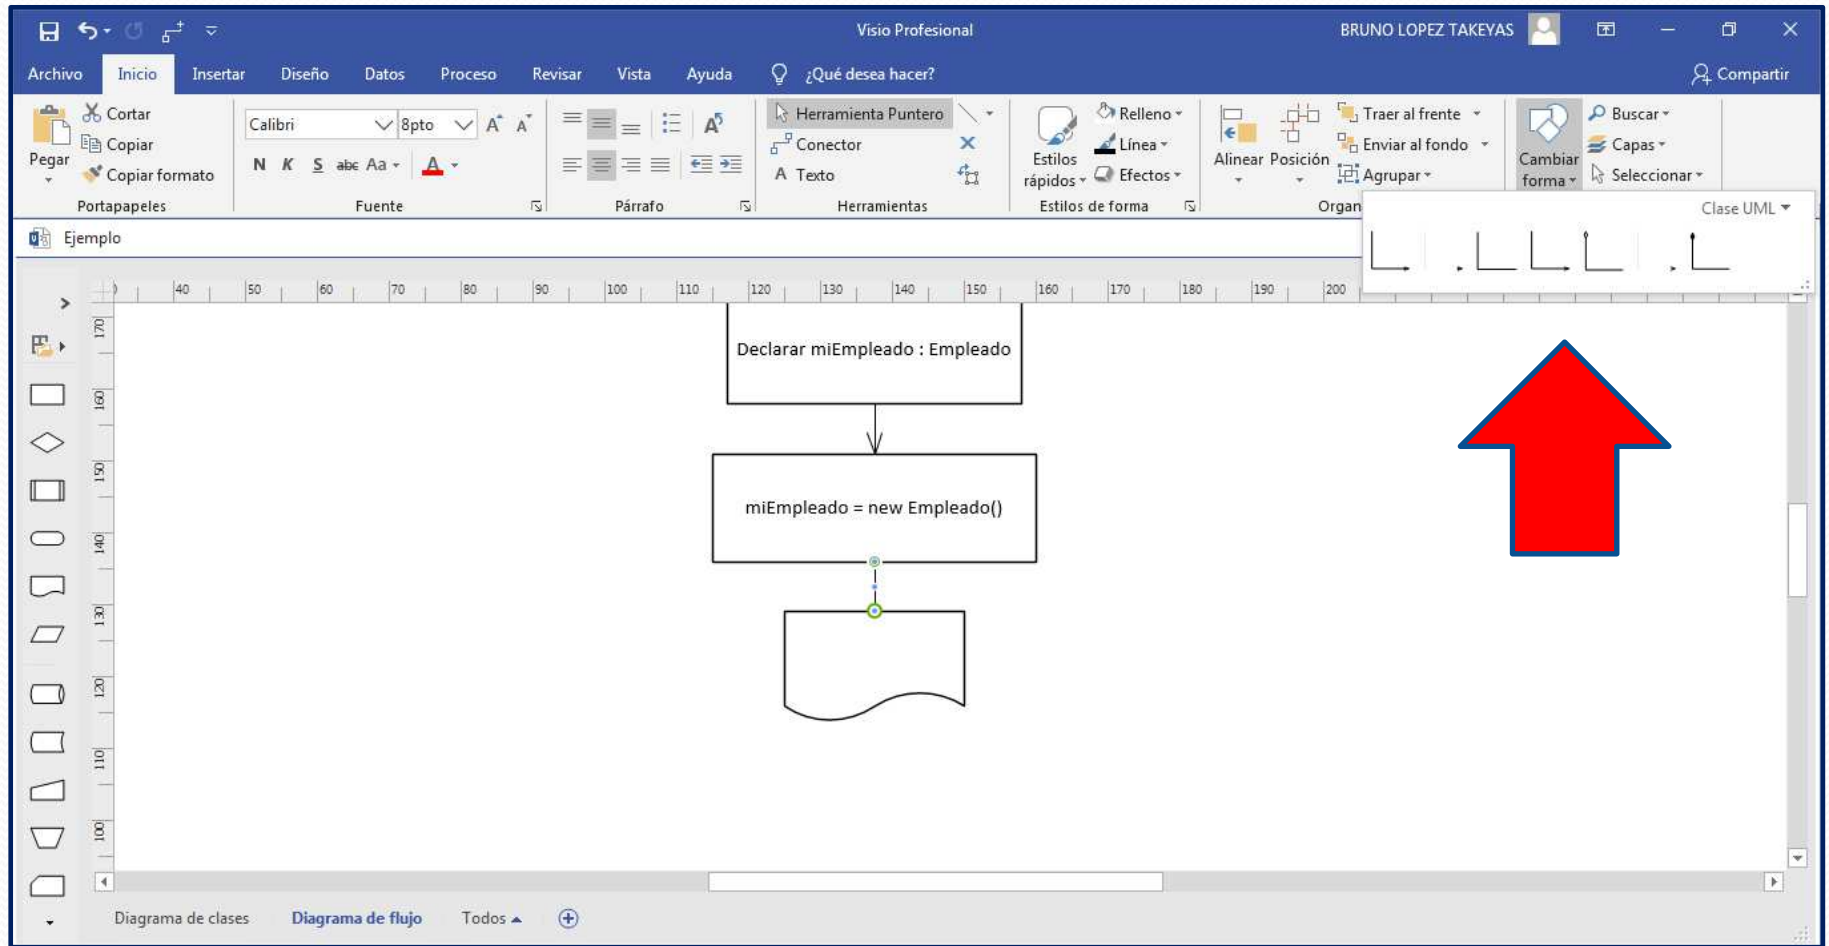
Visio Profesional
BRUNO LOPEZ TAKEYAS

Archivo Inicio Insertar Diseño Datos Proceso Revisar Vista Ayuda ¿Qué desea hacer? Compartir

Pegar
Cortar
Copiar
Copiar formato
Portapapeles

Calibri 8pto
N K S abc Aa A
Fuente

Párrafo

Herramienta Puntero
Conector
Texto
Herramientas

Estilos rápidos
Relleno
Línea
Efectos
Estilos de forma

Alinear Posición
Traer al frente
Enviar al fondo
Agrupar
Organ

Cambiar forma
Buscar
Capas
Seleccionar

Clase UML

Ejemplo

40 50 60 70 80 90 100 110 120 130 140 150 160 170 180 190 200

170 160 150 140 130 120 110 100

Declarar miEmpleado : Empleado

miEmpleado = new Empleado()

Diagrama de clases Diagrama de flujo Todos